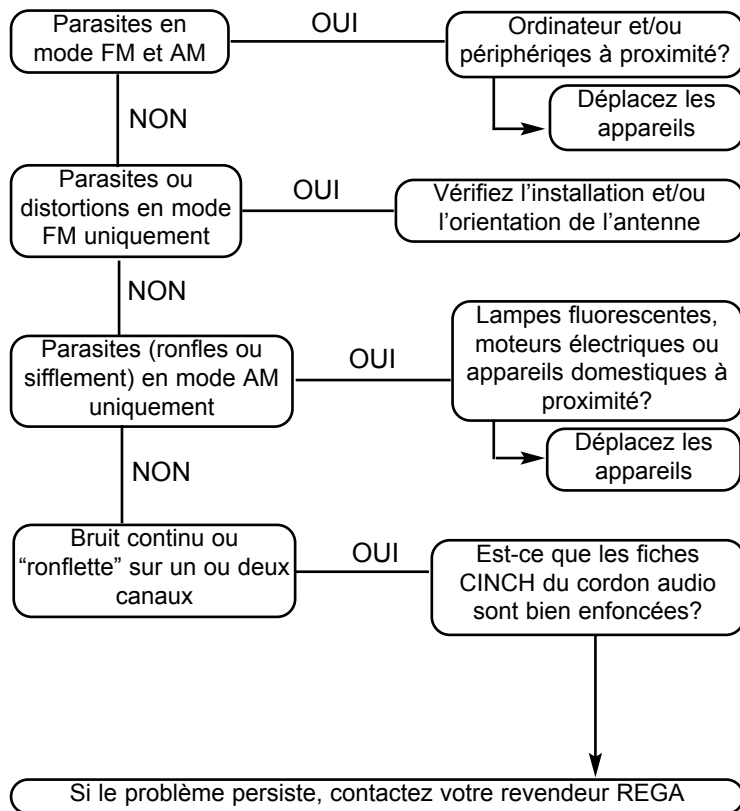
Parasites en mode FM et AM

OUI

Ordinateur et/ou périphériqes à proximité?

Déplacez les appareils

NON

Parasites ou distortions en mode FM uniquement

OUI

Vérifiez l'installation et/ou l'orientation de l'antenne

NON

Parasites (ronfles ou sifflement) en mode AM uniquement

OUI

Lampes fluorescentes, moteurs électriques ou appareils domestiques à proximité?

Déplacez les appareils

NON

Bruit continu ou "ronflette" sur un ou deux canaux

OUI

Est-ce que les fiches CINCH du cordon audio sont bien enfoncées?

Si le problème persiste, contactez votre revendeur REGA